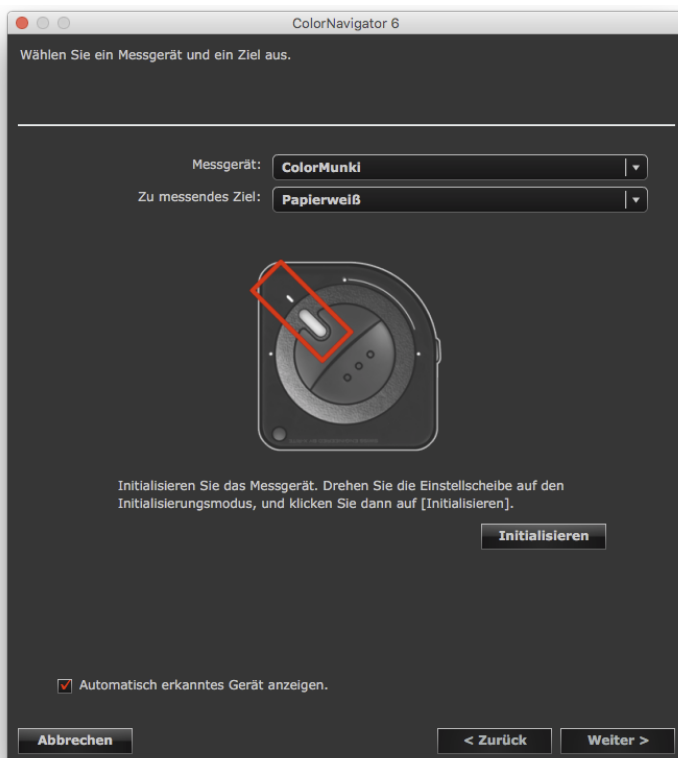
ColorNavigator 6

Wählen Sie ein Messgerät und ein Ziel aus.

Messgerät: ColorMunki

Zu messendes Ziel: Papierweiß

Initialisieren Sie das Messgerät. Drehen Sie die Einstellscheibe auf den Initialisierungsmodus, und klicken Sie dann auf [Initialisieren].

Initialisieren

Automatisch erkanntes Gerät anzeigen.

Abbrechen

< Zurück

Weiter >